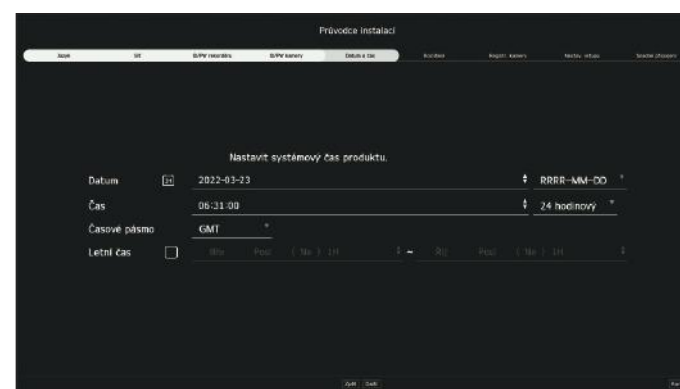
Průvodce instalací

Jazyk | Síť | ID/PW rekordéru | ID/PW kamery | Datum a čas | Kontrolor | Registr. kamery | Nastav. ukládání | Souhrn připojení

Nastavit systémový čas produktu.

Datum 2022-03-23 RRRR-MM-DD

Čas 06:31:00 24 hodinový

Časové pásmo GMT

Letní čas Bře Posl (Ne) 1H ~ Říj Posl (Ne) 1H

Zpět Další